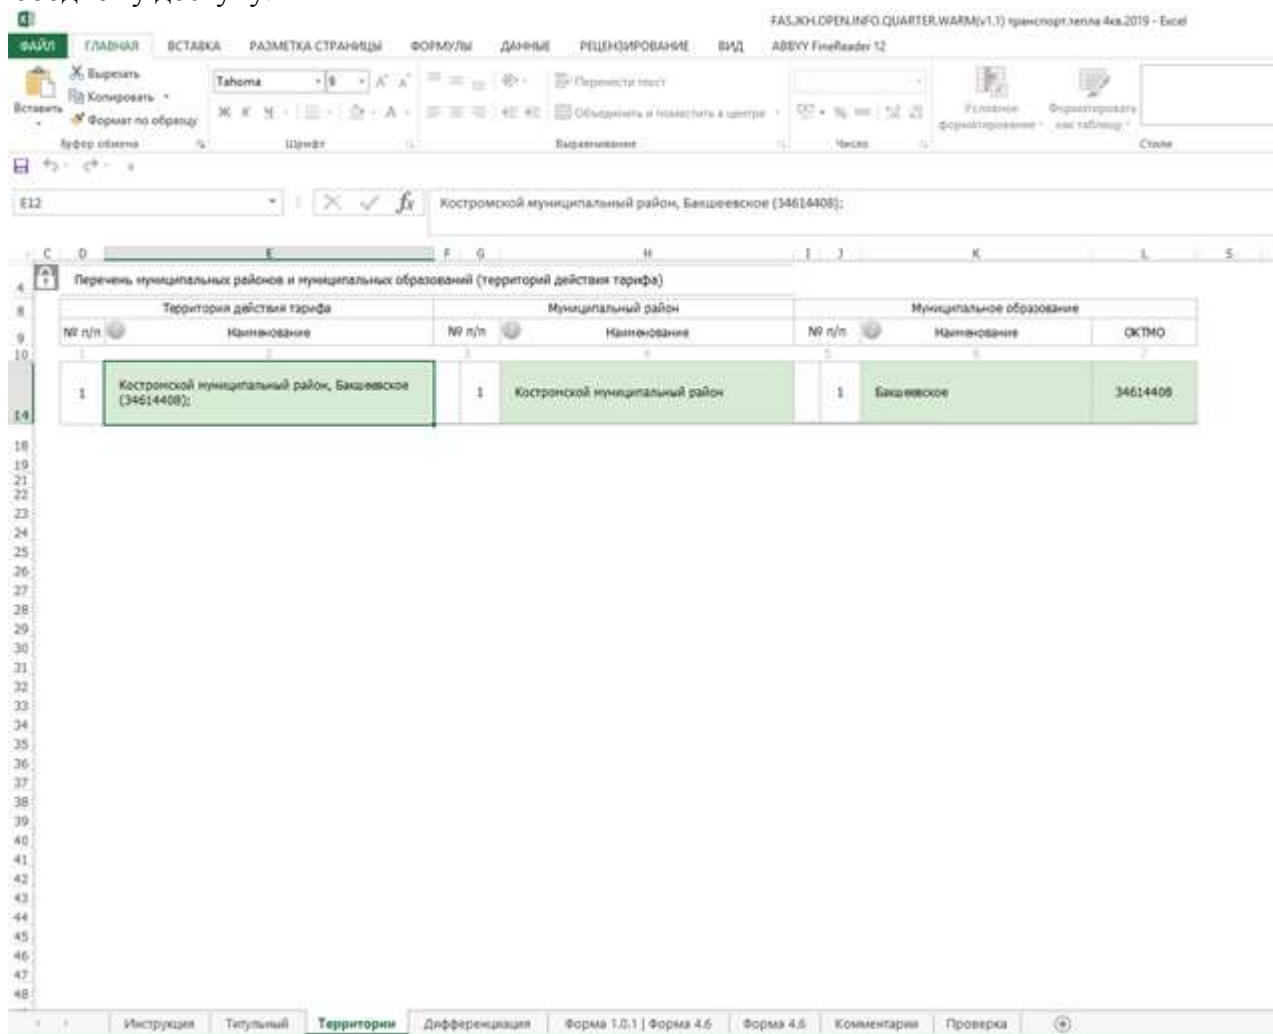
FAS.JKH.OPEN.INFO.QUARTER.WARM(v1.1) транспорт тепла 4кв.2019 - Excel

ФАЙЛ ГЛАВНАЯ ВСТАВКА РАЗМЕТКА СТРАНИЦЫ ФОРМУЛЫ ДАННЫЕ РЕЦЕНЗИРОВАНИЕ ВИД ABBYY FineReader 12

Вставить Вырезать Копировать Формат по образцу Буфер обмена

Tahoma 9 Шрифт

Перенести текст Объединить и поместить в центре Выравнивание

Число

Условное форматирование Форматировать как таблицу Стили

E12

Костромской муниципальный район, Бакшеевское (34614408);

C D E F G H I J K L S

Перечень муниципальных районов и муниципальных образований (территорий действия тарифа)

| Территория действия тарифа | | Муниципальный район | | Муниципальное образование | | |
|---|---|---|---|---|---|---|
| № п/п | Наименование | № п/п | Наименование | № п/п | Наименование | ОКТМО |
| 1 | 2 | 3 | 4 | 5 | 6 | 7 |
| 1 | Костромской муниципальный район, Бакшеевское (34614408); | 1 | Костромской муниципальный район | 1 | Бакшеевское | 34614408 |

4 8 9 10 14 18 19 21 22 23 24 25 26 27 28 29 30 31 32 33 34 35 36 37 38 39 40 41 42 43 44 45 46 47 48

Инструкция Титульный Территории Дифференциация Форма 1.0.1 | Форма 4.6 Форма 4.6 Комментарии Проверка